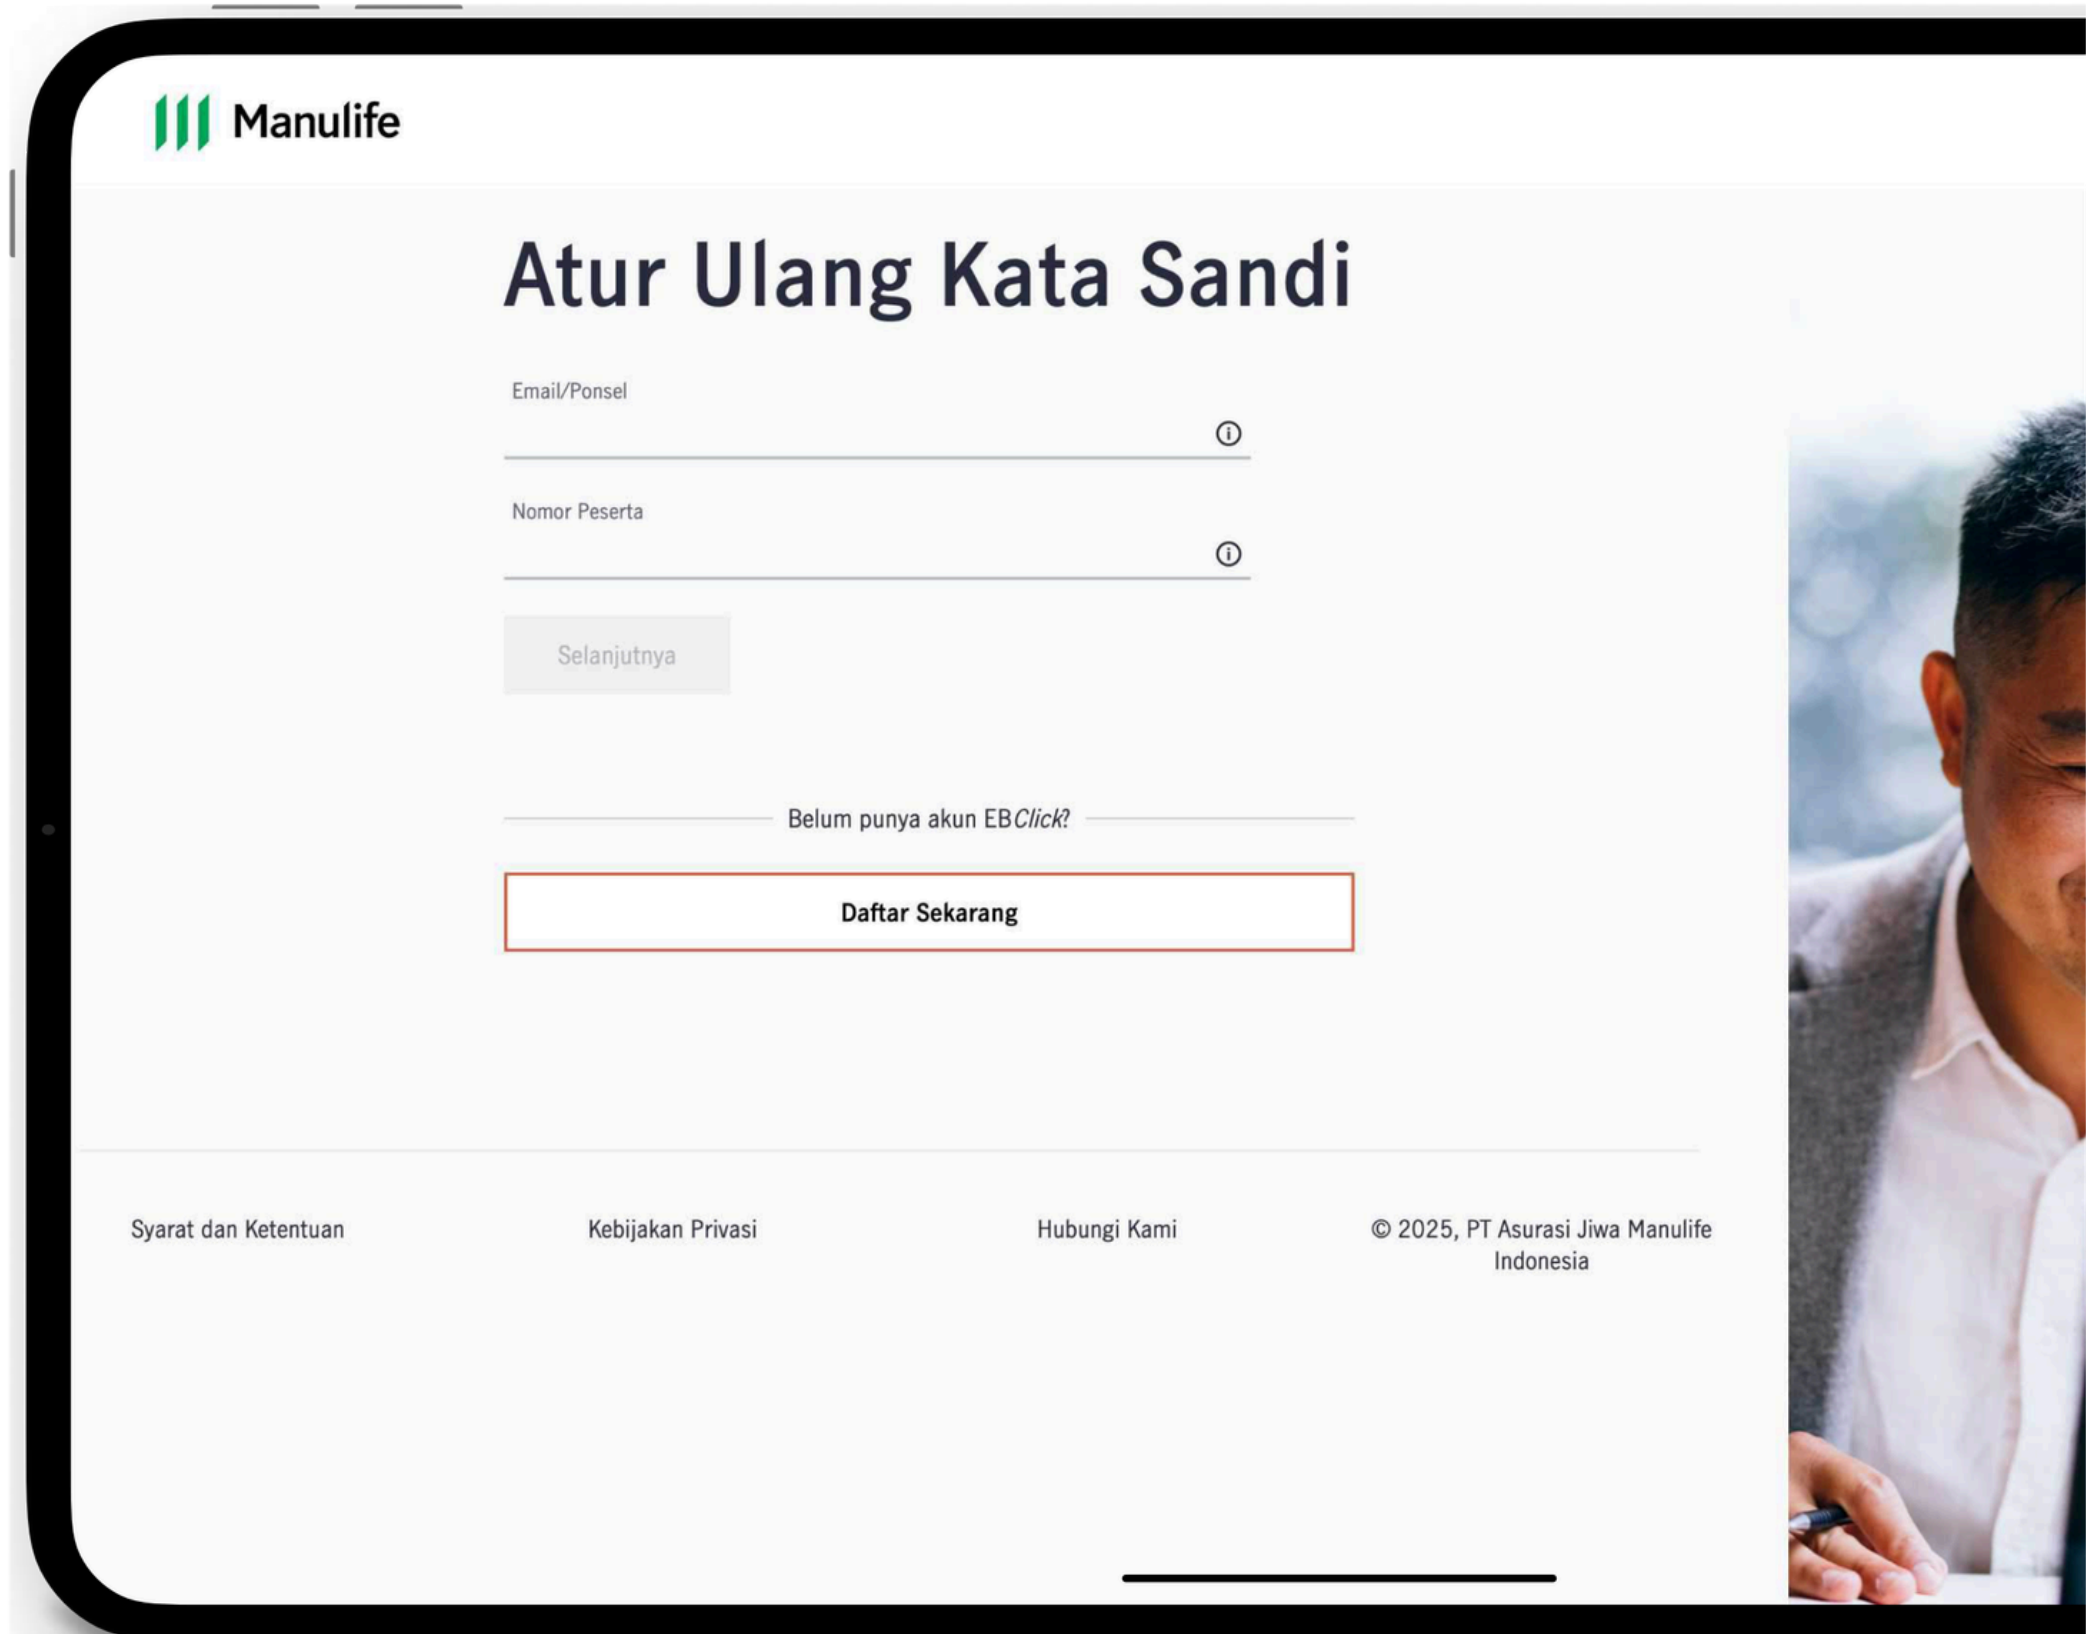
Manulife

Atur Ulang Kata Sandi

Email/Ponsel

Nomor Peserta

Selanjutnya

Belum punya akun EBClick?

Daftar Sekarang

Syarat dan Ketentuan

Kebijakan Privasi

Hubungi Kami

© 2025, PT Asurasi Jiwa Manulife Indonesia